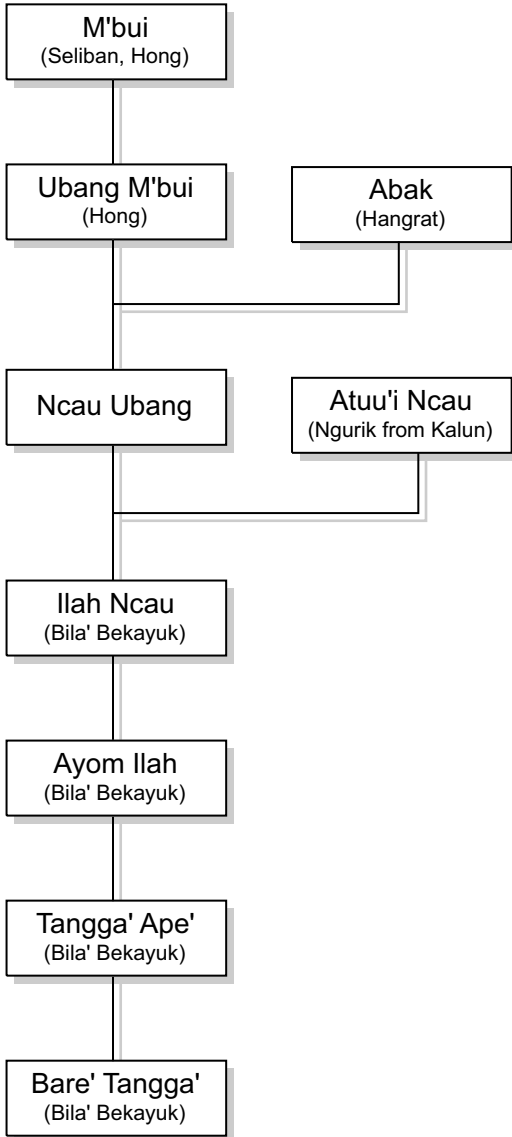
M'bui
(Seliban, Hong)

Ubang M'bui
(Hong)

Abak
(Hangrat)

Ncau Ubang

Atuu'i Ncau
(Ngurik from Kalun)

Ilah Ncau
(Bila' Bekayuk)

Ayom Ilah
(Bila' Bekayuk)

Tangga' Ape'
(Bila' Bekayuk)

Bare' Tangga'
(Bila' Bekayuk)